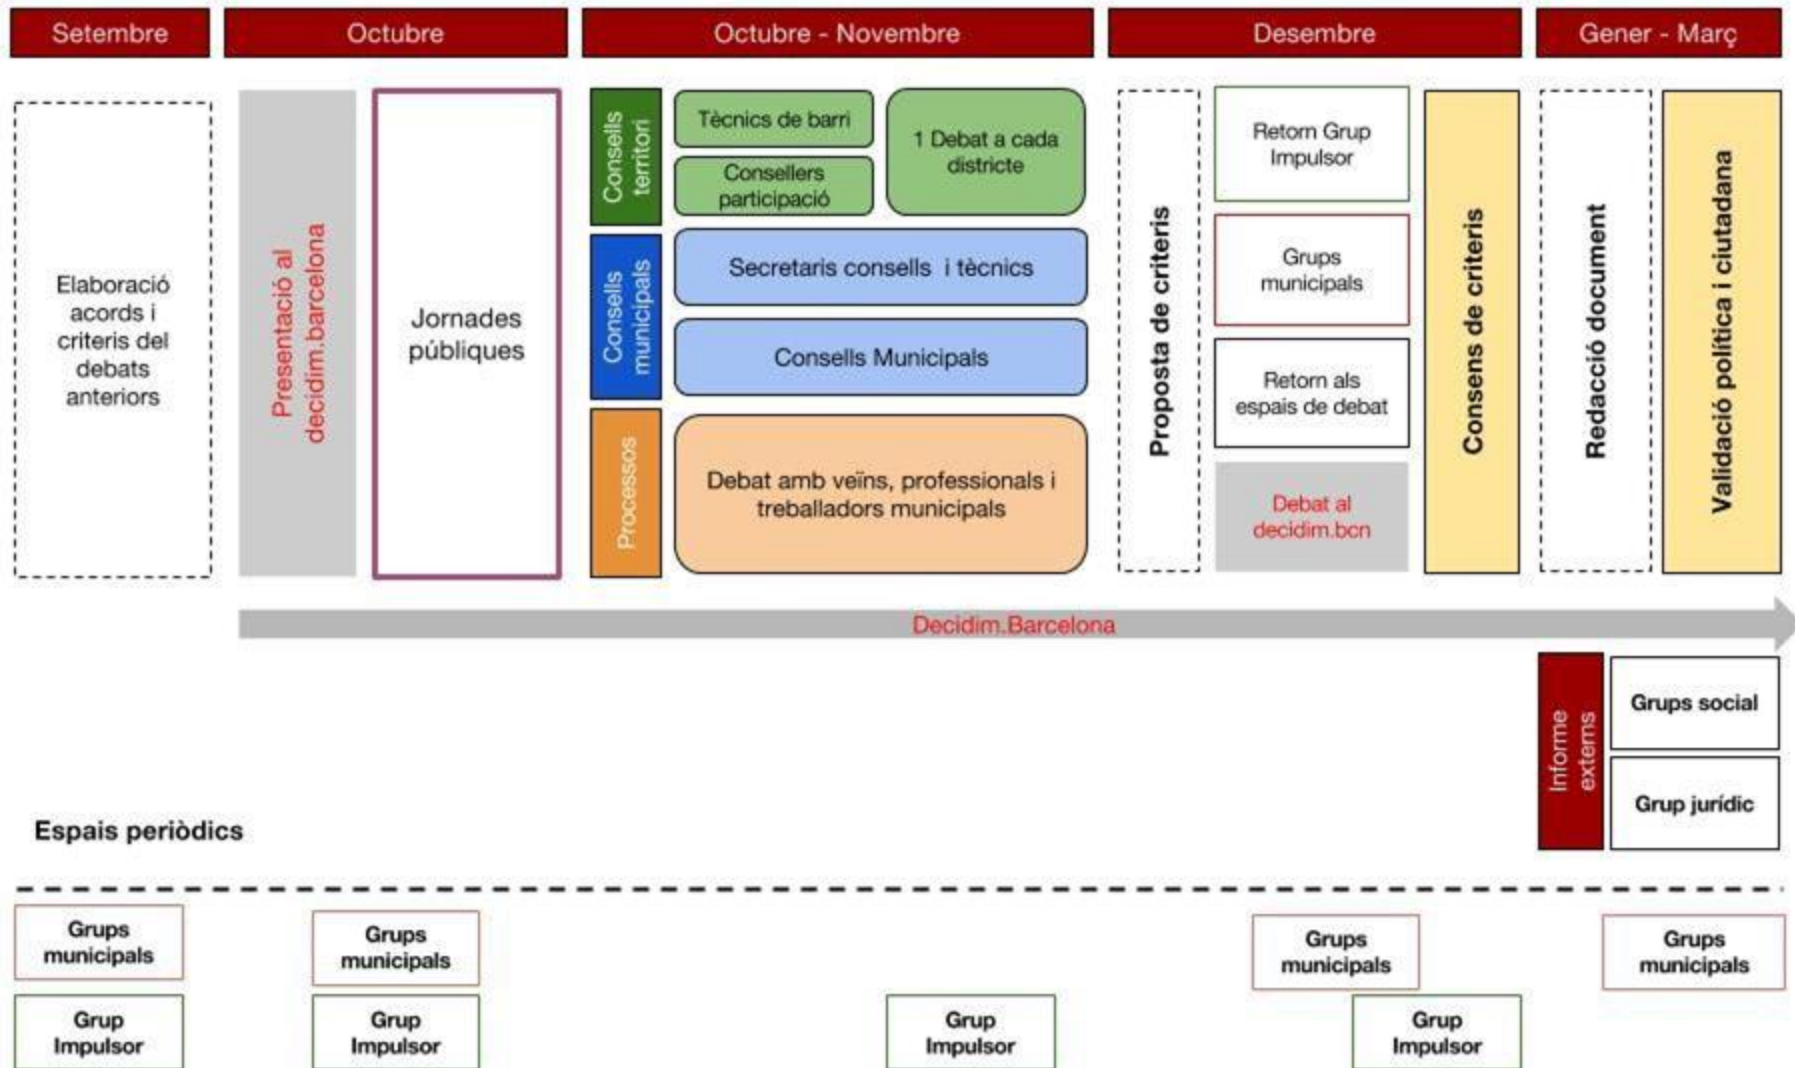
Setembre

Octubre

Octubre - Novembre

Desembre

Gener - Març

Elaboració acords i criteris del debats anteriors

Presentació al decidim.barcelona

Jornades públiques

Consells territori

Tècnics de barri

Consellers participació

1 Debat a cada districte

Consells municipals

Secretaris consells i tècnics

Consells Municipals

Processos

Debat amb veïns, professionals i treballadors municipals

Proposta de criteris

Retorn Grup Impulsor

Grups municipals

Retorn als espais de debat

Debat al decidim.bcn

Consens de criteris

Redacció document

Validació política i ciutadana

Decidim.Barcelona

Informe externs

Grups social

Grup jurídic

Espais periòdics

Grups municipals

Grup Impulsor

Grups municipals

Grup Impulsor

Grup Impulsor

Grups municipals

Grup Impulsor

Grups municipals